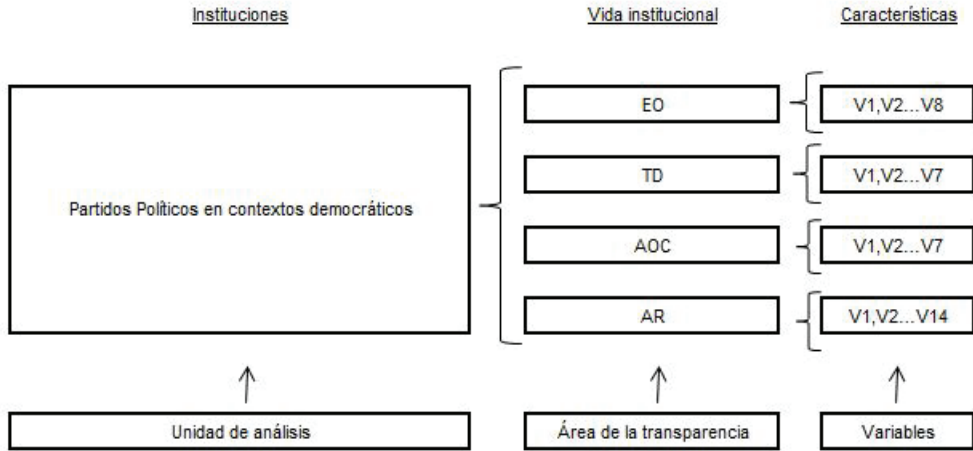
Instituciones

Vida institucional

Características

Partidos Políticos en contextos democráticos

EO

V1,V2...V8

TD

V1,V2...V7

AOC

V1,V2...V7

AR

V1,V2...V14

Unidad de análisis

Área de la transparencia

Variables